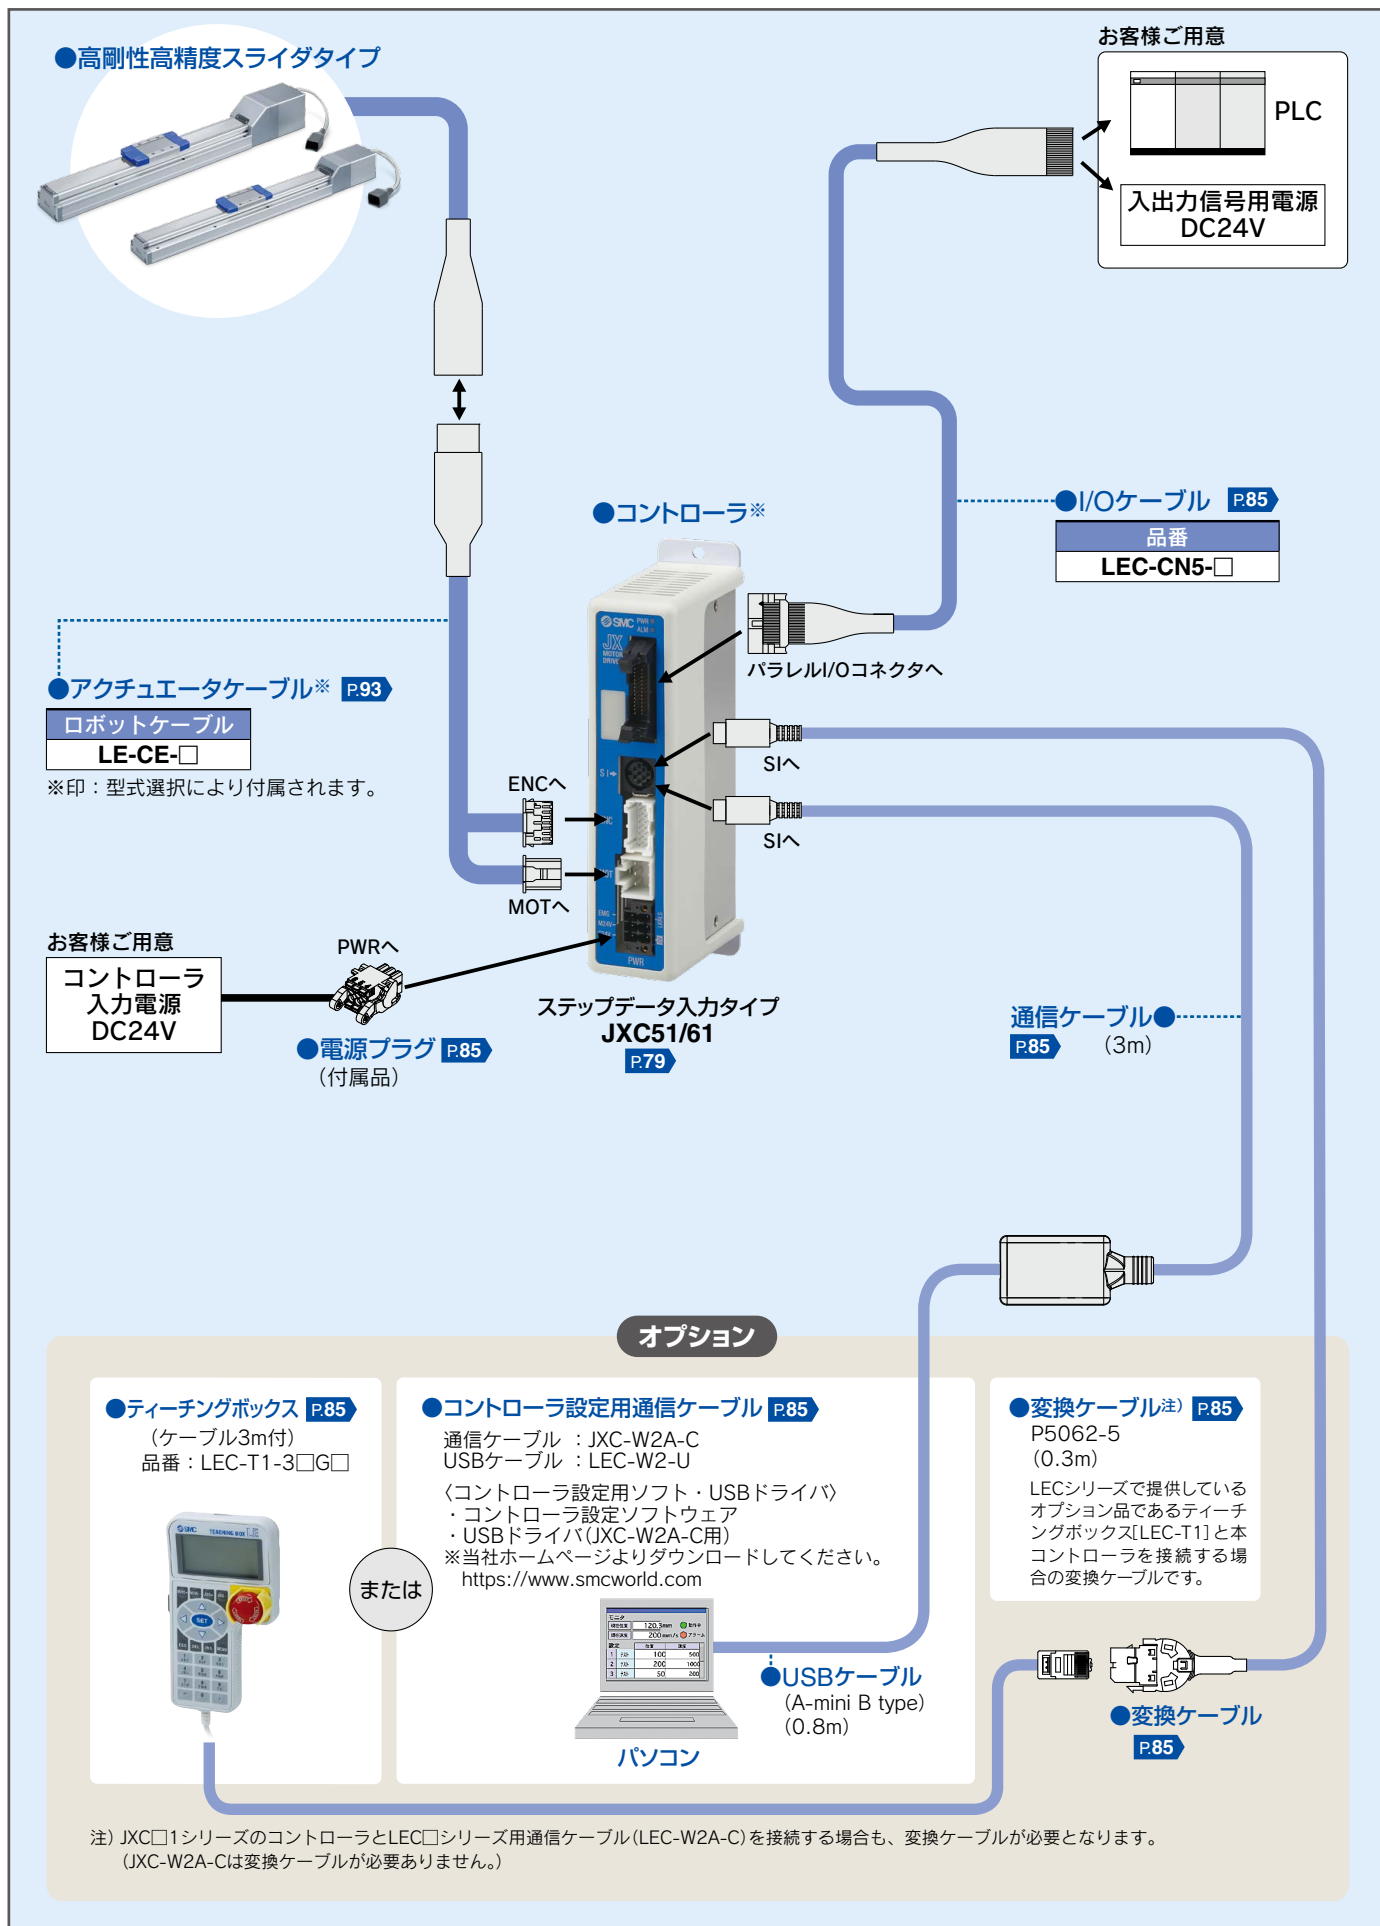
●高剛性高精度スライダタイプ

お客様ご用意

PLC

入出力信号用電源
DC24V

●I/Oケーブル P.85

| 品番 |
|---|
| LEC-CN5-□ |

●コントローラ※

パラレルI/Oコネクタへ

●アクチュエータケーブル※ P.93

| ロボットケーブル |
|---|
| LE-CE-□ |

※印：型式選択により付属されます。

ENCへ

SIへ

SIへ

MOTへ

お客様ご用意

コントローラ
入力電源
DC24V

PWRへ

●電源プラグ P.85
(付属品)

ステップデータ入力タイプ
JXC51/61
P.79

通信ケーブル●
P.85 (3m)

オプション

●ティーチングボックス P.85
(ケーブル3m付)
品番：LEC-T1-3□G□

または

●コントローラ設定用通信ケーブル P.85
通信ケーブル ：JXC-W2A-C
USBケーブル ：LEC-W2-U
〈コントローラ設定用ソフト・USBドライバ〉
・コントローラ設定ソフトウェア
・USBドライバ(JXC-W2A-C用)
※当社ホームページよりダウンロードしてください。
https://www.smcworld.com

パソコン

●USBケーブル
(A-mini B type)
(0.8m)

●変換ケーブル注) P.85
P5062-5
(0.3m)
LECシリーズで提供しているオプション品であるティーチングボックス[LEC-T1]と本コントローラを接続する場合の変換ケーブルです。

●変換ケーブル
P.85

注) JXC□1シリーズのコントローラとLEC□シリーズ用通信ケーブル(LEC-W2A-C)を接続する場合も、変換ケーブルが必要となります。
(JXC-W2A-Cは変換ケーブルが必要ありません。)